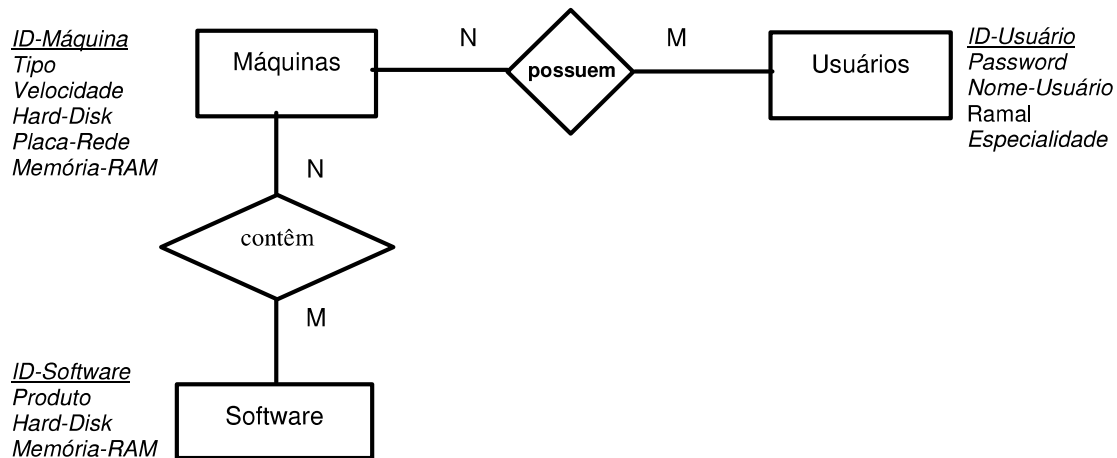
ID-Máquina
Tipo
Velocidade
Hard-Disk
Placa-Rede
Memória-RAM

Máquinas

N

possuem

M

Usuários

ID-Usuário
Password
Nome-Usuário
Ramal
Especialidade

N

contêm

M

ID-Software
Produto
Hard-Disk
Memória-RAM

Software